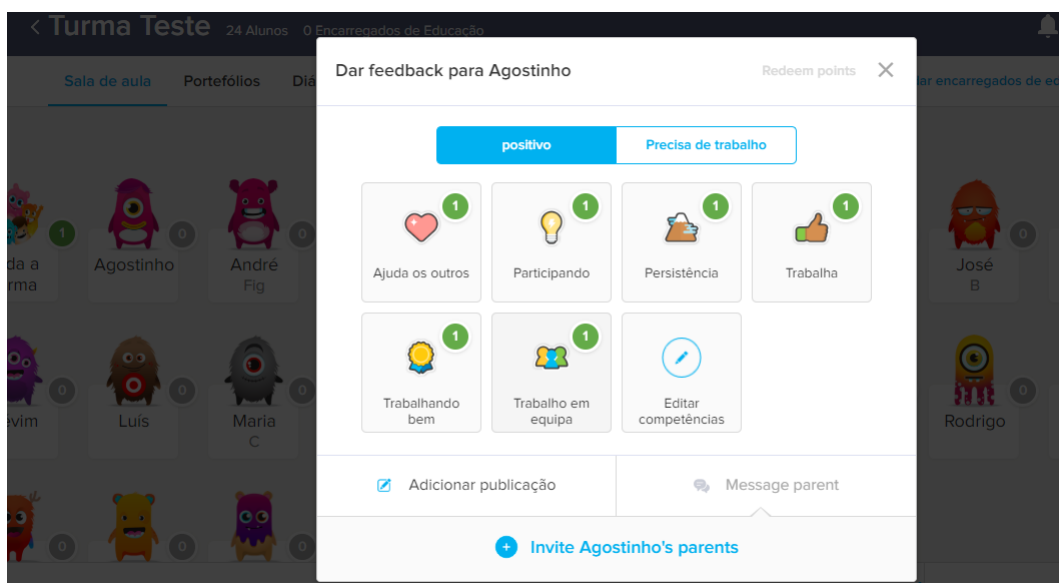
< Turma Teste 24 Alunos 0 Encarregados de Educação

Sala de aula Portefólios Diá

lar encarregados de ed

da a rma 1

Agostinho 0

André Fig 0

José B 0

evim 0

Luís 0

Maria C 0

Rodrigo 0

0

0

0

Dar feedback para Agostinho

Redeem points ✕

positivo

Precisa de trabalho

1 Ajuda os outros

1 Participando

1 Persistência

1 Trabalha

1 Trabalhando bem

1 Trabalho em equipa

Editar competências

Adicionar publicação

Message parent

Invite Agostinho's parents